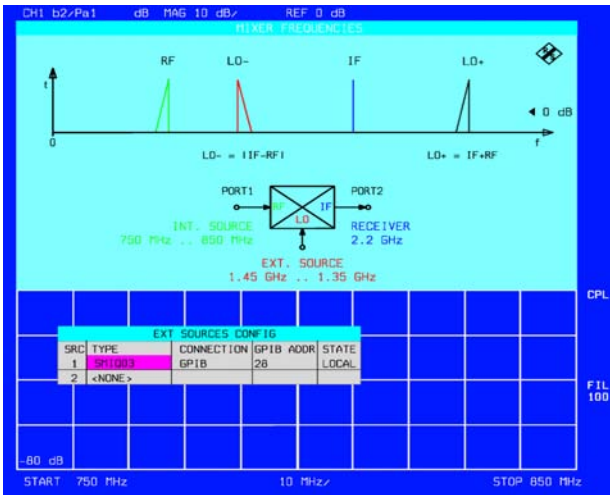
CH1 b2/Pa1 dB MAG 10 dB/ REF 0 dB

MIXER FREQUENCIES

RF LO- IF LO+

t

◄ 0 dB

0 f

LO- = |IF-RF| LO+ = IF+RF

PORT1 PORT2

RF IF

LO

INT. SOURCE
750 MHz .. 850 MHz

RECEIVER
2.2 GHz

EXT. SOURCE
1.45 GHz .. 1.35 GHz

CPL

EXT SOURCES CONFIG

| SRC | TYPE | CONNECTION | GPIB ADDR | STATE |
|---|---|---|---|---|
| 1 | SMIQ03 | GPIB | 28 | LOCAL |
| 2 | <NONE> | | | |

FIL
100

-80 dB

START 750 MHz 10 MHz/ STOP 850 MHz